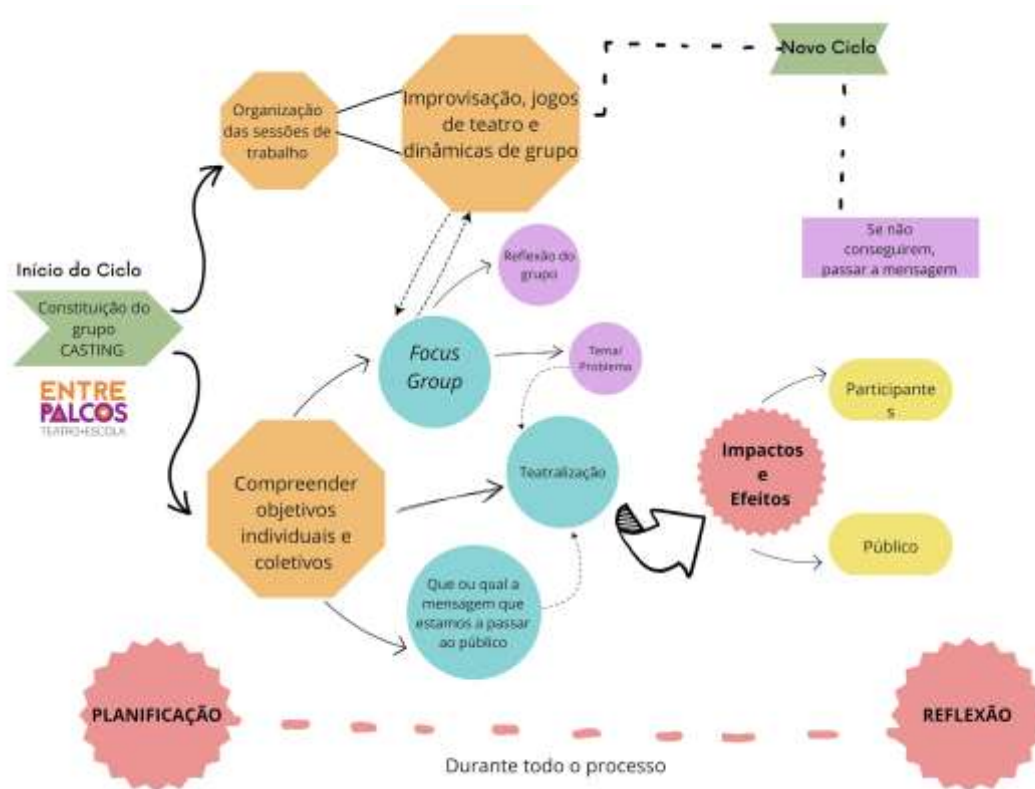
Novo Ciclo

Organização das sessões de trabalho

Improvisação, jogos de teatro e dinâmicas de grupo

Se não conseguirem, passar a mensagem

Início do Ciclo

Constituição do grupo CASTING

ENTRE PALCOS
TEATRO+ESCOLA

Reflexão do grupo

Focus Group

Tema/ Problema

Participante s

Impactos e Efeitos

Teatralização

Compreender objetivos individuais e coletivos

Público

Que ou qual a mensagem que estamos a passar ao público

PLANIFICAÇÃO

REFLEXÃO

Durante todo o processo